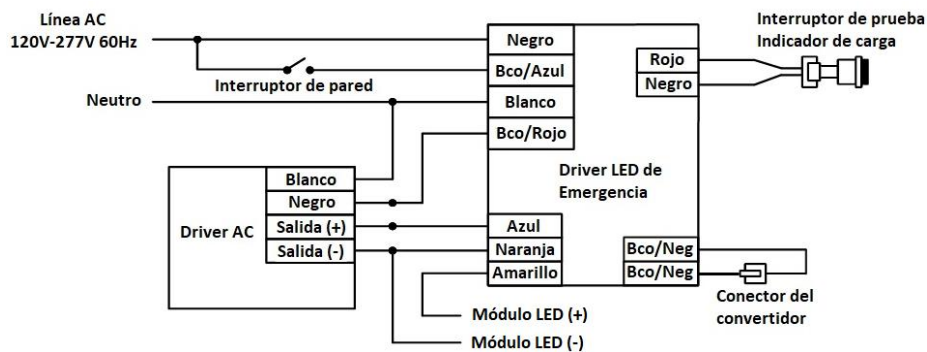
Línea AC
120V-277V 60Hz

Interruptor de pared

Neutro

Negro
Bco/Azul
Blanco
Bco/Rojo

Rojo
Negro

Interruptor de prueba
Indicador de carga

Driver LED de Emergencia

Driver AC

Blanco
Negro
Salida (+)
Salida (-)

Azul
Naranja
Amarillo

Bco/Neg
Bco/Neg

Conector del convertidor

Módulo LED (+)
Módulo LED (-)